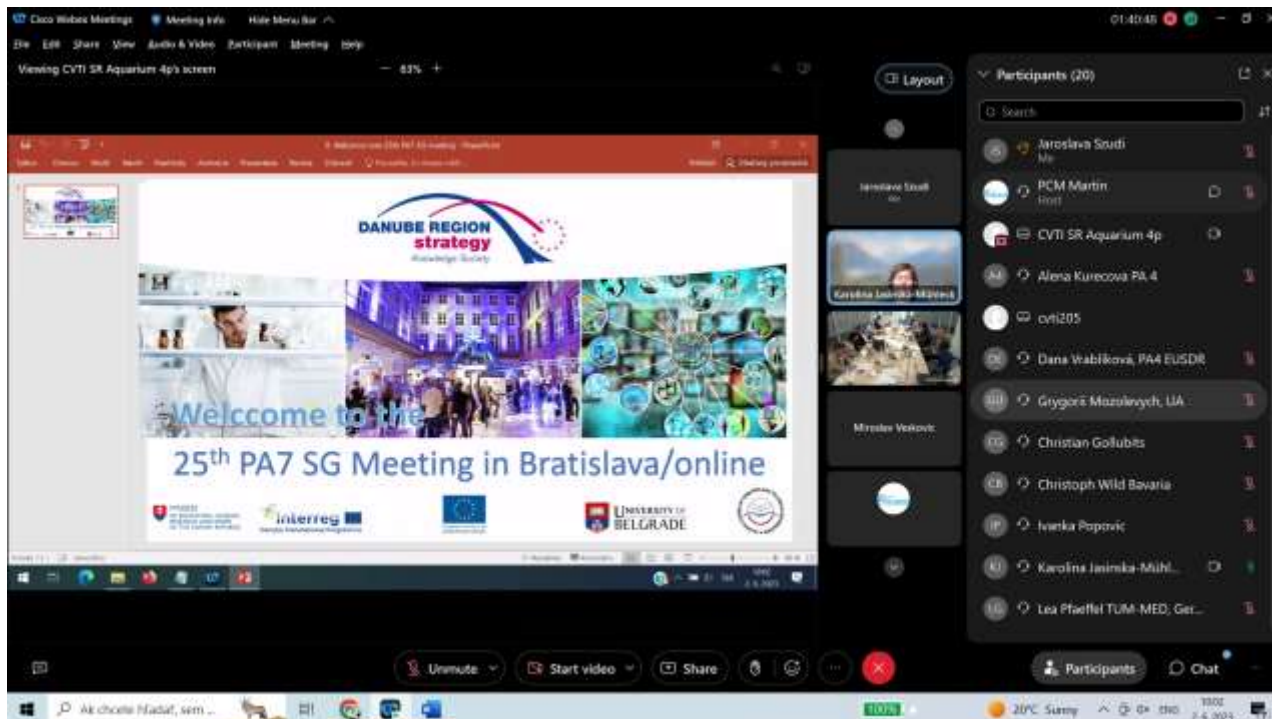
Cisco Webex Meetings  Meeting Info  Hide Menu Bar

01:40:48

File  Edit  Share  View  Audio & Video  Participant  Meeting  Help

Viewing CVTI SR Aquarium 4p's screen

— 83% +

Layout

Participants (20)

Search

Jaroslava Szudi
Me

PCM Martin
Host

CVTI SR Aquarium 4p

Alena Kurecova PA 4

cvti205

Dana Vrablíková, PA4 EUSDR

Grygorii Mozolevych, UA

Christian Gollubits

Christoph Wild Bavaria

Ivanka Popovic

Karolina Jasinska-Mühl...

Lea Pfaeffel TUM-MED, Ger...

Jaroslava Szudi
Me

Karolina Jasinska-Mühleck

Miroslav Veskovic

DANUBE REGION
strategy
Knowledge Society

Welccome to the

25th PA7 SG Meeting in Bratislava/online

interreg

UNIVERSITY OF BELGRADE

Unmute

Start video

Share

Participants

Chat

Ak chcete hľadať, sem ...

100%

20°C Sunny

ENG